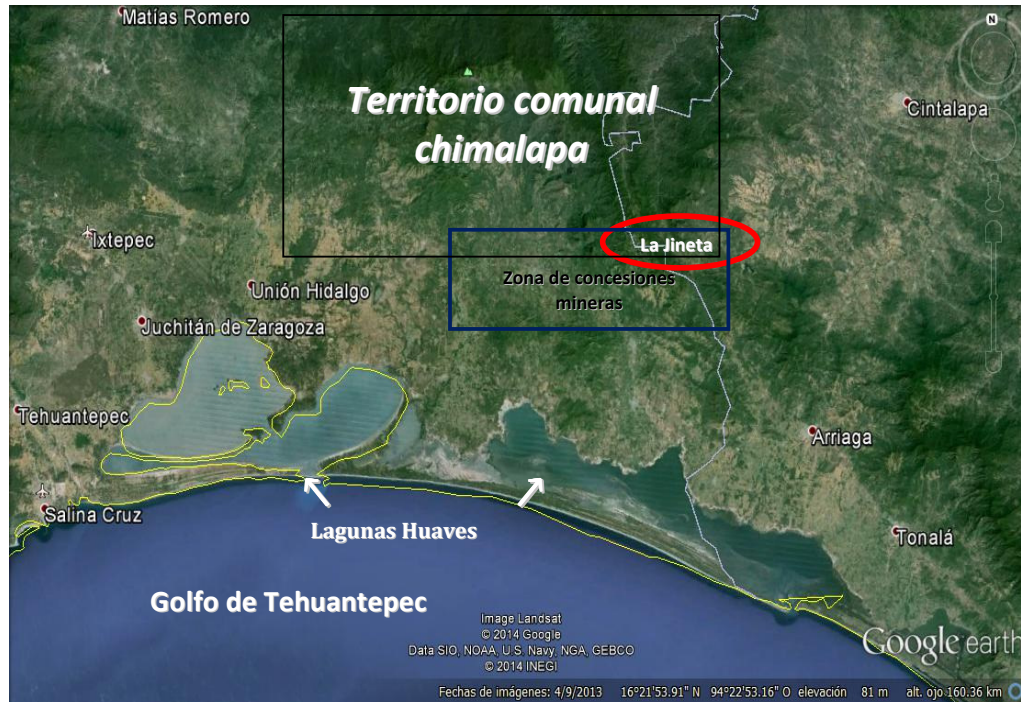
Matías Romero

Territorio comunal chimalapa

Cintalapa

Ixtepec

La Jineta

Zona de concesiones mineras

Unión Hidalgo

Juchitán de Zaragoza

Tehuantepec

Arriaga

Salina Cruz

Lagunas Huaves

Tonalá

Golfo de Tehuantepec

Image Landsat
© 2014 Google
Data SIO, NOAA, U.S. Navy, NGA, GEBCO
© 2014 INEGI

Google earth

Fechas de imágenes: 4/9/2013 16°21'53.91" N 94°22'53.16" O elevación 81 m alt. ojo 160.36 km